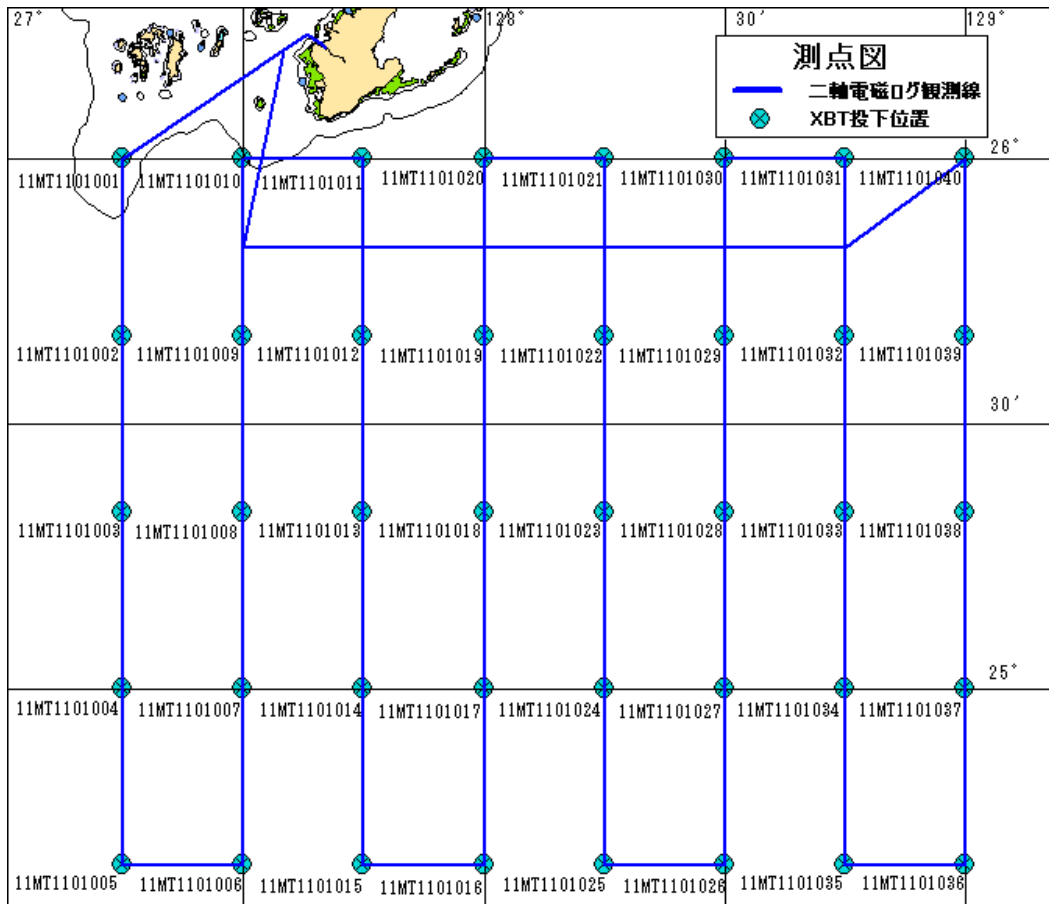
27°

128°

30′

129°

測点図

二軸電磁ログ観測線

XBT投下位置

26°

11MT1101001 11MT1101010 11MT1101011 11MT1101020 11MT1101021 11MT1101030 11MT1101031 11MT1101040

11MT1101002 11MT1101009 11MT1101012 11MT1101019 11MT1101022 11MT1101029 11MT1101032 11MT1101039

30′

11MT1101003 11MT1101008 11MT1101013 11MT1101018 11MT1101023 11MT1101028 11MT1101033 11MT1101038

25°

11MT1101004 11MT1101007 11MT1101014 11MT1101017 11MT1101024 11MT1101027 11MT1101034 11MT1101037

11MT1101005 11MT1101006 11MT1101015 11MT1101016 11MT1101025 11MT1101026 11MT1101035 11MT1101036